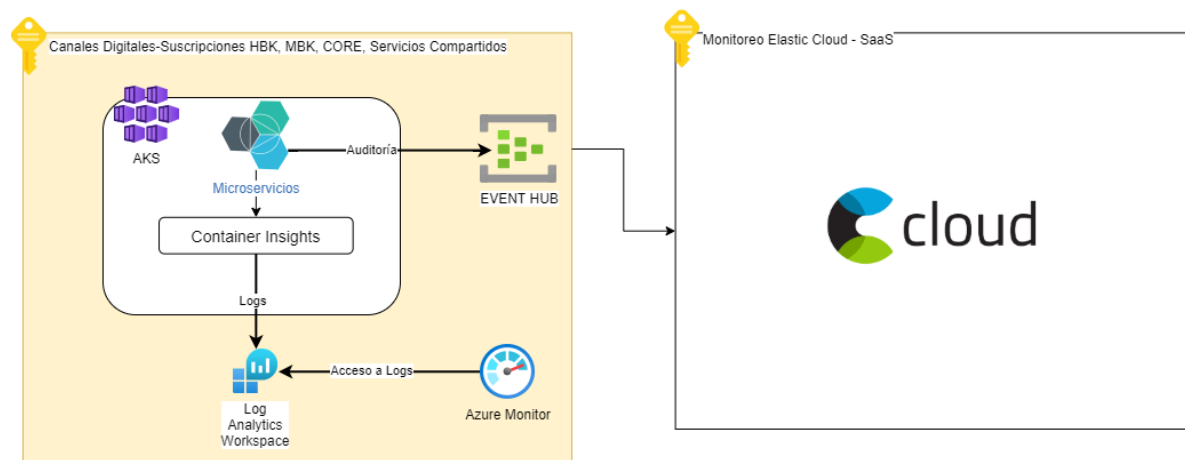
Canales Digitales-Suscripciones HBK, MBK, CORE, Servicios Compartidos

AKS

Microservicios

Auditoría

EVENT HUB

Container Insights

Logs

Log Analytics Workspace

Acceso a Logs

Azure Monitor

Monitoreo Elastic Cloud - SaaS

cloud